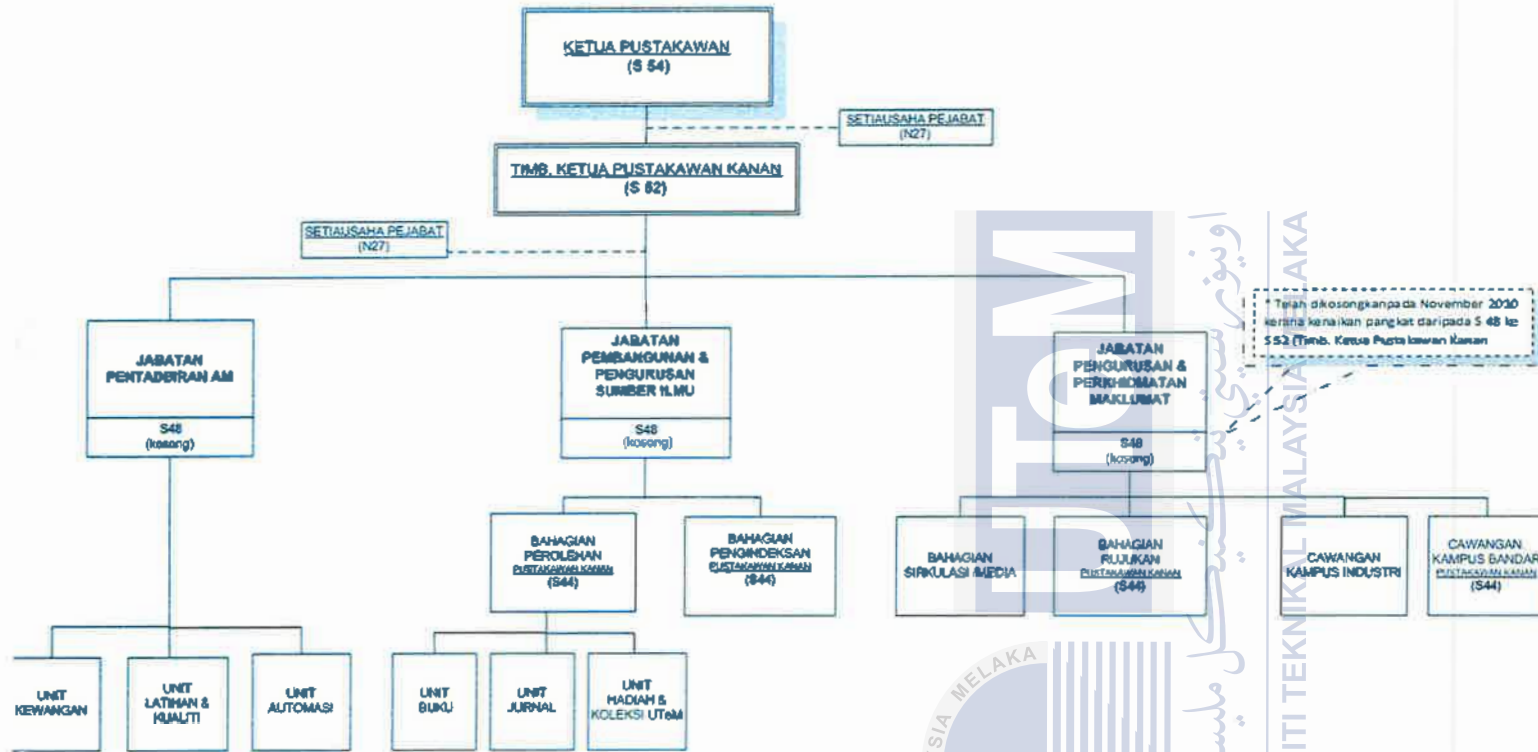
KETUA PUSTAKAWAN
(S 54)

SETIAUSAHA PEJABAT
(N27)

TIMB. KETUA PUSTAKAWAN KANAN
(S 52)

SETIAUSAHA PEJABAT
(N27)

* Telah dikosongkanpada November 2010 kerana kenaikan pangkat daripada S 48 ke S52 (Timb. Ketua Pustakawan Kanan

JABATAN PENTADBIRAN AM
S48
(kosong)

JABATAN PEMBANGUNAN & PENGURUSAN SUMBER ILMU
S48
(kosong)

JABATAN PENGURUSAN & PERKHIDMATAN MAKLUMAT
S48
(kosong)

BAHAGIAN PEROLEHAN
PUSTAKAWAN KANAN
(S44)

BAHAGIAN PENGINDEKSAN
PUSTAKAWAN KANAN
(S44)

BAHAGIAN SIRKULASI MEDIA

BAHAGIAN RUJUKAN
PUSTAKAWAN KANAN
(S44)

CAWANGAN KAMPUS INDUSTRI

CAWANGAN KAMPUS BANDAR
PUSTAKAWAN KANAN
(S44)

UNIT KEWANGAN

UNIT LATIHAN & KUALITI

UNIT AUTOMASI

UNIT BUKU

UNIT JURNAL

UNIT HADIAH & KOLEKSI UTeM

MELAKA
UNIVERSITI TEKNIKAL MALAYSIA MELAKA
UTeM